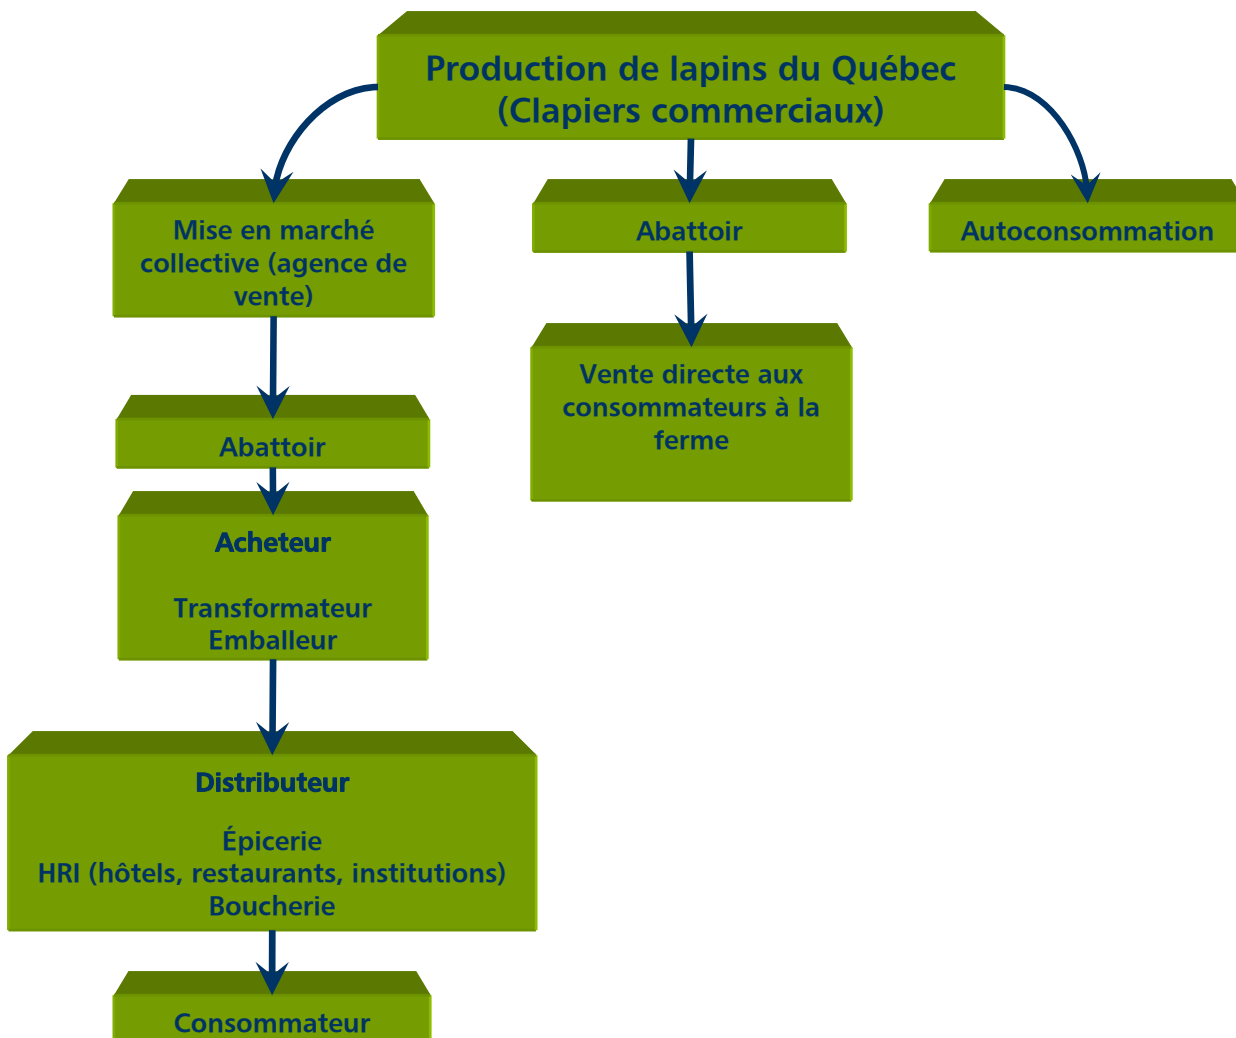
Production de lapins du Québec
(Clapiers commerciaux)

Mise en marché collective (agence de vente)

Abattoir

Autoconsommation

Vente directe aux consommateurs à la ferme

Abattoir

Acheteur

Transformateur
Emballeur

Distributeur

Épicerie
HRI (hôtels, restaurants, institutions)
Boucherie

Consommateur